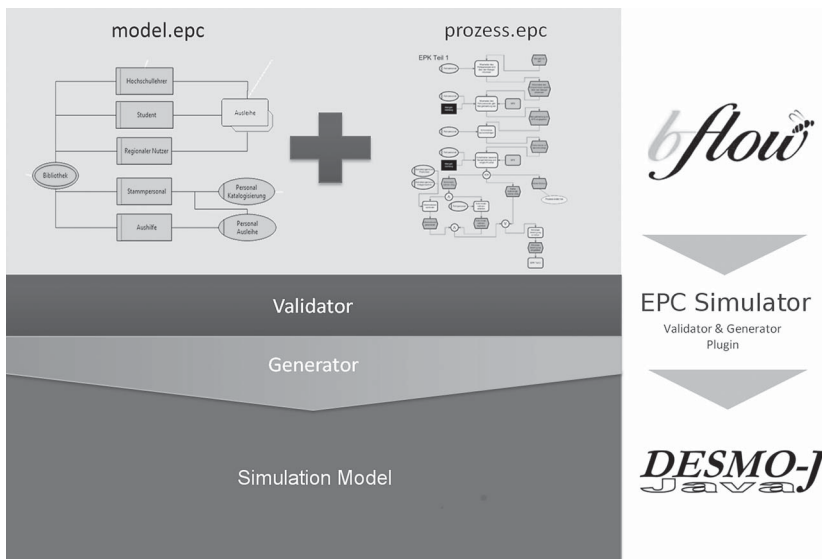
model.epc

prozess.epc

EPK Teil 1

Hochschullehrer

Student

Ausleihe

Regionaler Nutzer

Bibliothek

Stammpersonal

Personal Katalogisierung

Aushilfe

Personal Ausleihe

bflow

Validator

EPC Simulator

Validator & Generator Plugin

Generator

Simulation Model

DESMO-J
Java